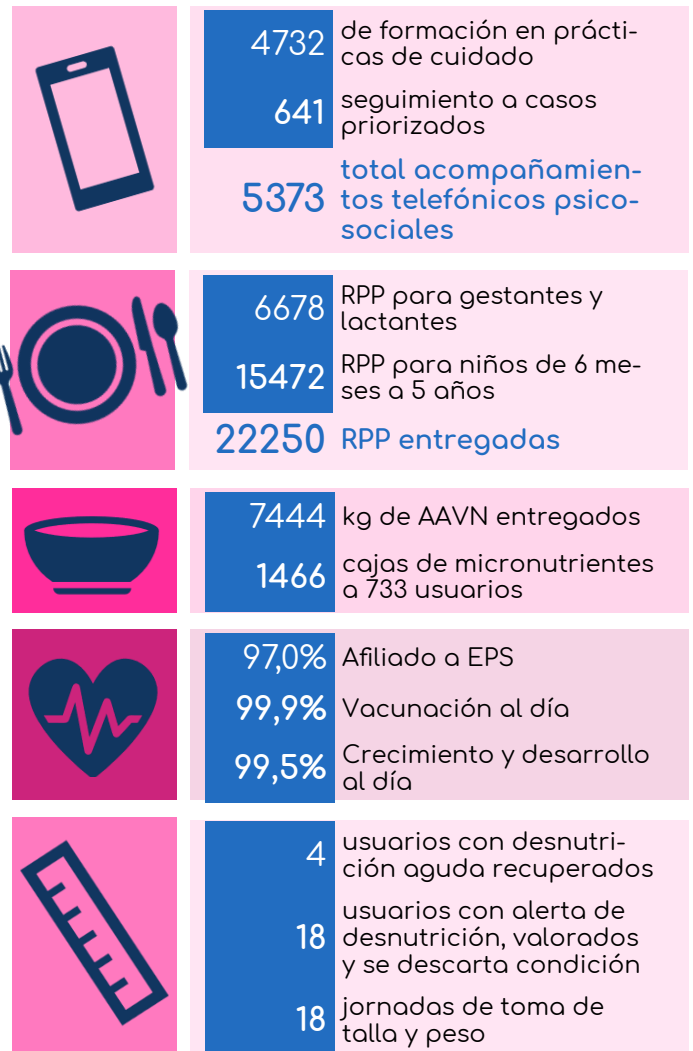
4732 de formación en prácticas de cuidado

641 seguimiento a casos priorizados

5373 total acompañamientos telefónicos psicosociales

6678 RPP para gestantes y lactantes

15472 RPP para niños de 6 meses a 5 años

22250 RPP entregadas

7444 kg de AAVN entregados

1466 cajas de micronutrientes a 733 usuarios

97,0% Afiliado a EPS

99,9% Vacunación al día

99,5% Crecimiento y desarrollo al día

4 usuarios con desnutrición aguda recuperados

18 usuarios con alerta de desnutrición, valorados y se descarta condición

18 jornadas de toma de talla y peso